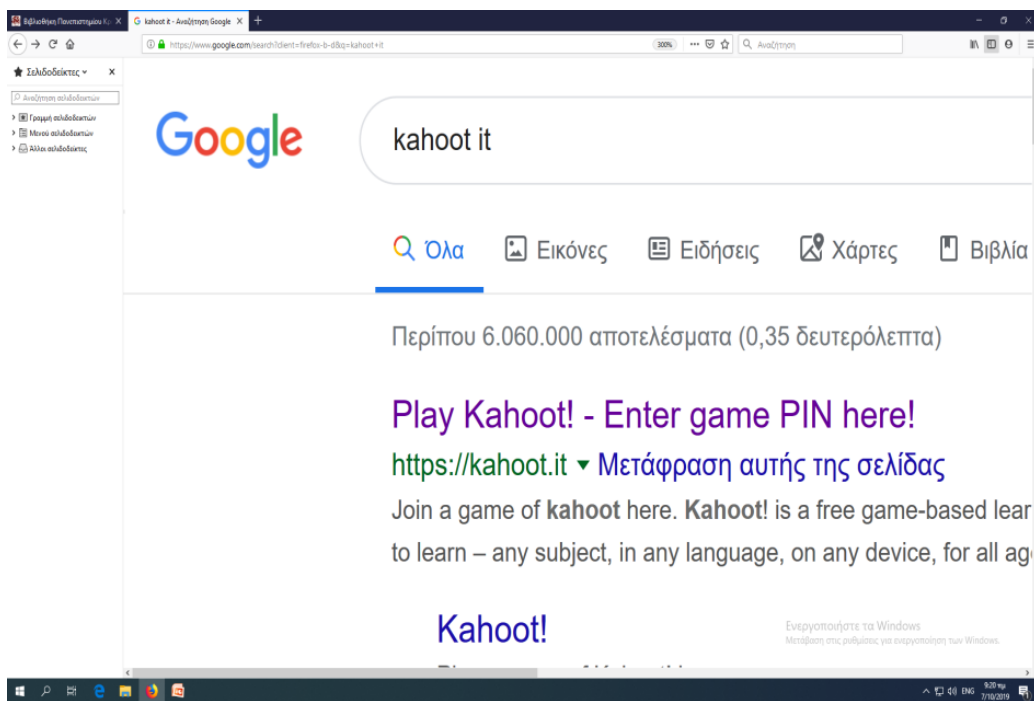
Βιβλιοθήκη Πανεπιστημίου Κρ
kahoot it - Αναζήτηση Google
https://www.google.com/search?client=firefox-b-d&q=kahoot+it
300%
Αναζήτηση

Σελιδοδείκτες
Αναζήτηση σελιδοδεικτών
Γραμμή σελιδοδεικτών
Μενού σελιδοδεικτών
Άλλοι σελιδοδείκτες

Google

kahoot it

Όλα Εικόνες Ειδήσεις Χάρτες Βιβλία

Περίπου 6.060.000 αποτελέσματα (0,35 δευτερόλεπτα)

Play Kahoot! - Enter game PIN here!
https://kahoot.it ▾ Μετάφραση αυτής της σελίδας
Join a game of **kahoot** here. **Kahoot**! is a free game-based lear
to learn – any subject, in any language, on any device, for all ag

Kahoot!

Ενεργοποιήστε τα Windows
Μετάβαση στις ρυθμίσεις για ενεργοποίηση των Windows.

ENG 9:20 πμ 7/10/2019